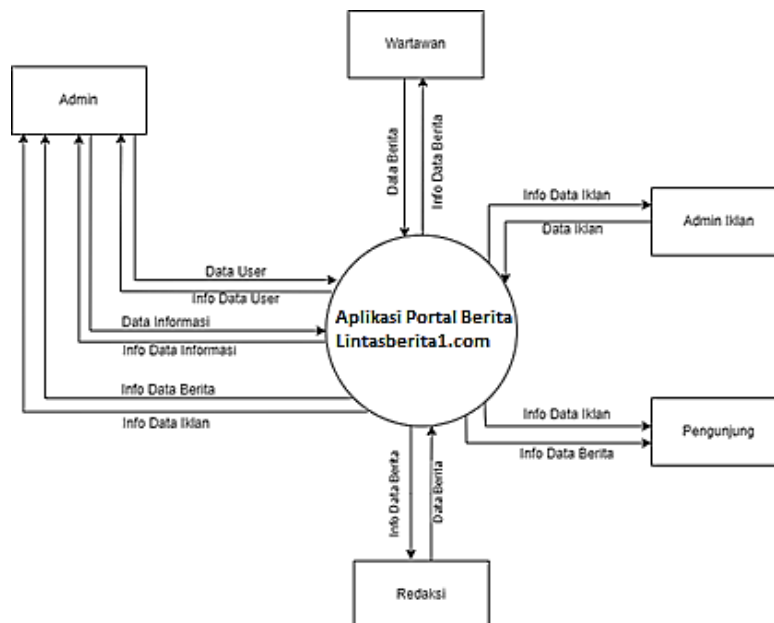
Wartawan

Admin

Data Berita

Info Data Berita

Info Data Iklan

Data Iklan

Admin Iklan

Data User

Info Data User

Data Informasi

Info Data Informasi

Aplikasi Portal Berita Lintasberita1.com

Info Data Berita

Info Data Iklan

Info Data Iklan

Info Data Berita

Pengunjung

Info Data Berita

Data Berita

Redaksi